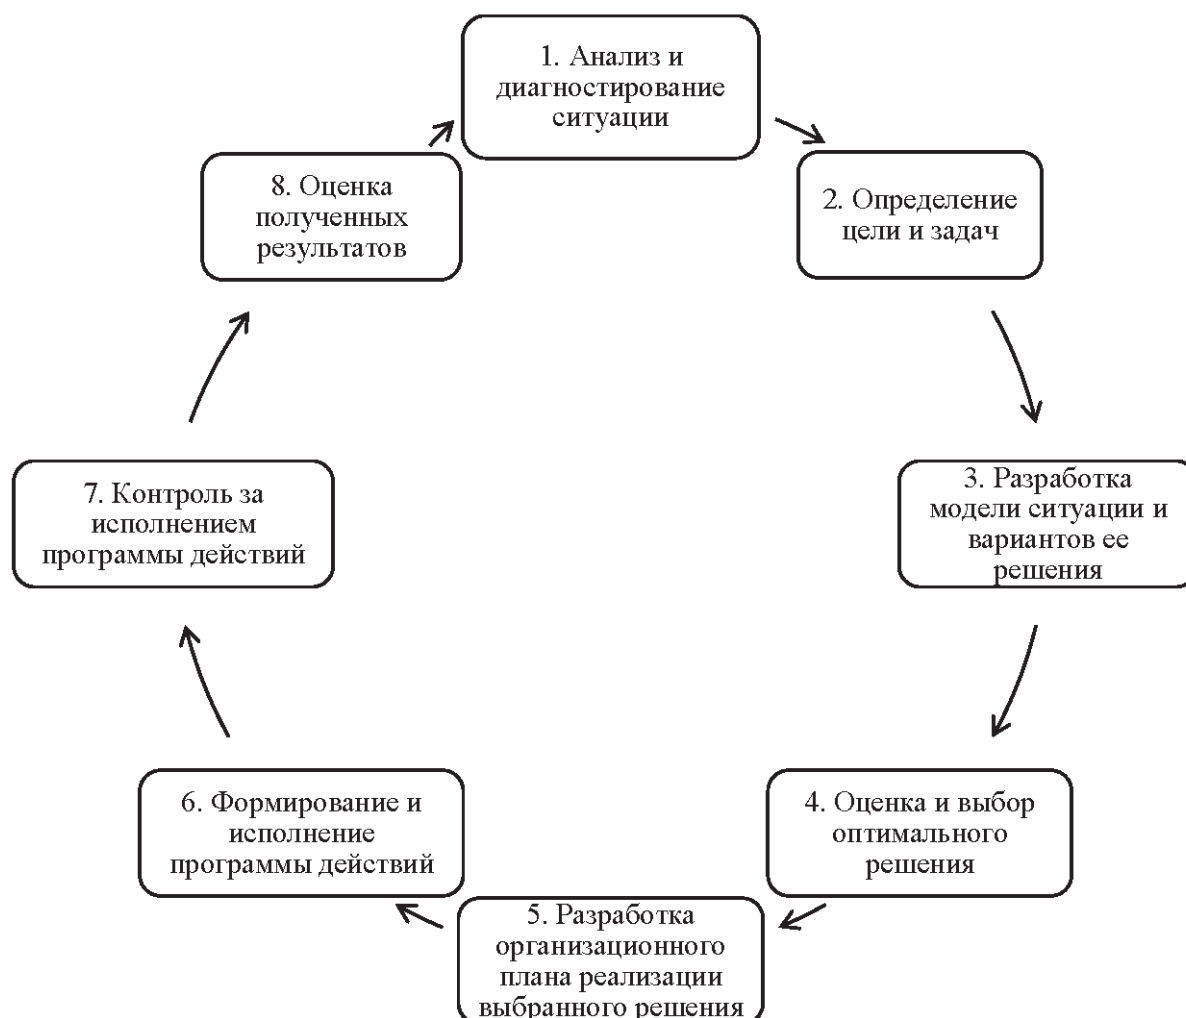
1. Анализ и диагностирование ситуации

2. Определение цели и задач

3. Разработка модели ситуации и вариантов ее решения

4. Оценка и выбор оптимального решения

5. Разработка организационного плана реализации выбранного решения

6. Формирование и исполнение программы действий

7. Контроль за исполнением программы действий

8. Оценка полученных результатов